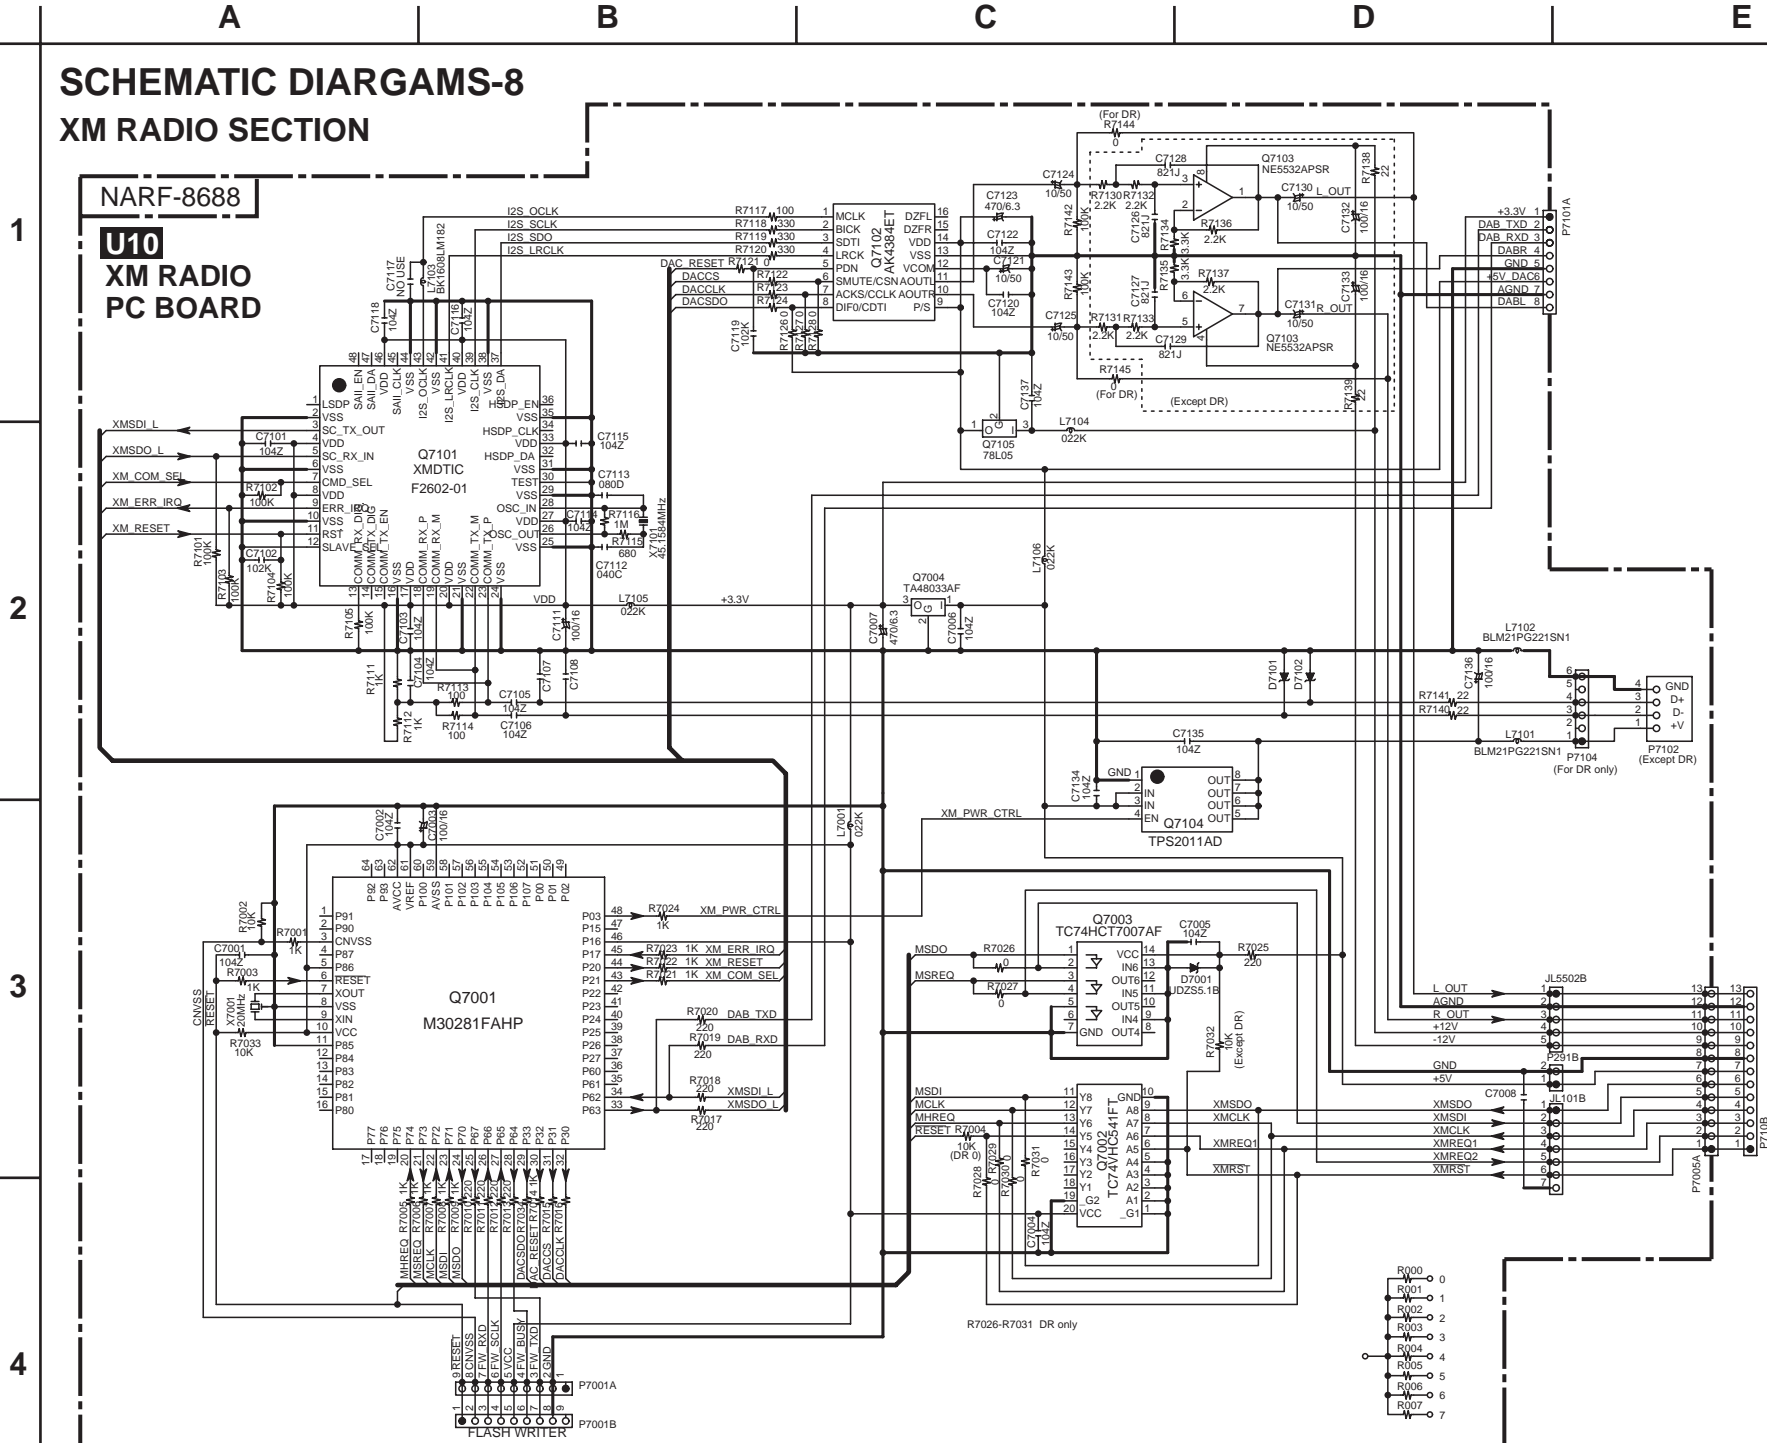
A B C D E

1 2 3 4

SCHEMATIC DIARGAMS-8
XM RADIO SECTION

NARF-8688

U10
XM RADIO
PC BOARD

I2S_OCLK I2S_SCLK I2S_SDO I2S_LRCLK
R7117 100 R7118 330 R7119 330 R7120 330
DAC_RESET R7121 0
DACCS R7122
DACCLK R7123
DACSDO R7124

Q7102 AK4384ET
MCLK BICK SDTI LRCK PDN SMUTE/CSN ACKS/CCLK DIF0/CDTI
DZFL DZFR VDD VSS VCOM AOUTL AOUTR P/S

C7117 NO USE
L7103 BK1608LM182
C7118 104Z
C7116 104Z
C7119 102K

(For DR) R7144 0
C7124 10/50
C7123 470/6.3
C7122 104Z
C7121 10/50
C7120 104Z
C7125 10/50
C7128 821J
R7130 2.2K R7132 2.2K
R7142 100K
R7143 100K
C7126 821J
R7134 3.3K
R7135 3.3K
C7127 821J
R7136 2.2K
R7137 2.2K
R7131 2.2K R7133 2.2K
C7129 821J
Q7103 NE5532APSR
C7130 10/50 L_OUT
C7131 10/50 R_OUT
C7132 100/16
C7133 100/16
R7138 22
R7139 22
R7145 0 (For DR)
(Except DR)

+3.3V DAB_TXD DAB_RXD DABR GND +5V_DAC AGND DABL
P7101A

Q7101 XMDTIC F2602-01
LSDP VSS SC_TX_OUT VDD SC_RX_IN VSS CMD_SEL VDD ERR_IRQ VSS RST SLAVE
SAI_EN SAI_DA VDD SAI_CLK VSS I2S_OCLK VSS I2S_LRCLK VDD I2S_CLK VSS I2S_DA
HSDP_EN VSS HSDP_CLK VDD HSDP_DA VSS TEST VSS OSC_IN VDD OSC_OUT VSS
COMM_RX_DA COMM_TX_DA COMM_TX_EN VSS VDD COMM_RX_P COMM_RX_M VDD VSS COMM_TX_M COMM_TX_P VSS

XMSDI_L XMSDO_L XM_COM_SEL XM_ERR_IRQ XM_RESET
C7101 104Z
R7102 100K
R7101 100K
C7102 102K
R7103 100K
R7104 100K
R7105 100K
C7103 104Z
C7104 104Z
R7111 1K
R7112 1K
R7113 100
R7114 100
C7105 104Z
C7106 104Z
C7107
C7108
C7111 100/16
C7115 104Z
C7113 080D
C7114 104Z
R7116 1M
R7115 680
C7112 040C
X7101 45.1584MHz
VDD
L7105 022K
+3.3V

Q7105 78L05
C7137 104Z
L7104 022K
L7106 022K
Q7004 TA48033AF
C7007 470/6.3
C7006 104Z

L7102 BLM21PG221SN1
C7136 100/16
D7101 D7102
R7141 22
R7140 22
L7101 BLM21PG221SN1
P7104 (For DR only)
GND D+ D- +V
P7102 (Except DR)

C7135 104Z
C7134 104Z
GND IN IN EN OUT OUT OUT OUT
Q7104 TPS2011AD

XM_PWR_CTRL
L7001 022K
C7002 104Z
C7003 100/16

Q7001 M30281FAHP
P92 P93 AVCC VREF P100 AVSS P101 P102 P103 P104 P105 P106 P107 P00 P01 P02
P91 P90 CNVSS P87 P86 RESET XOUT VSS XIN VCC P85 P84 P83 P82 P81 P80
P03 P15 P16 P17 P20 P21 P22 P23 P24 P25 P26 P27 P60 P61 P62 P63
P77 P76 P75 P74 P73 P72 P71 P70 P67 P66 P65 P64 P33 P32 P31 P30

R7024 1K XM_PWR_CTRL
R7023 1K XM_ERR_IRQ
R7022 1K XM_RESET
R7021 1K XM_COM_SEL
R7020 220 DAB_TXD
R7019 220 DAB_RXD
R7018 220 XMSDI_L
R7017 220 XMSDO_L

R7002 10K
R7001 1K
C7001 104Z
R7003 1K
X7001 20MHz
R7033 10K
CNVSS RESET

R7005 1K R7006 R7007 R7008 R7009 R7010 R7011 R7012 R7013 R7034 R7014 R7015 R7016
MHREQ MSREQ MCLK MSDI MSDO DACSDO DAC_RESET DACCS DACCLK

Q7003 TC74HCT7007AF
VCC IN6 OUT6 IN5 OUT5 IN4 GND OUT4
C7005 104Z
D7001 UDZS5.1B
R7025 220
MSDO MSREQ
R7026 0
R7027 0
R7032 10K (Except DR)

MSDI MCLK MHREQ RESET R7004 10K (DR 0)
Q7002 TC74VHC541FT
Y8 Y7 Y6 Y5 Y4 Y3 Y2 Y1 G2 VCC GND A8 A7 A6 A5 A4 A3 A2 A1 G1
R7028 R7029 R7030 0 R7031 0
C7004 104Z
XMSDO XMCLK XMREQ1 XMRST

L_OUT AGND R_OUT +12V -12V
JL5502B
GND +5V
P291B
C7008
JL101B
XMSDO XMSDI XMCLK XMREQ1 XMREQ2 XMRST
P7005A
P7105

R7026-R7031 DR only

R000 R001 R002 R003 R004 R005 R006 R007
0 1 2 3 4 5 6 7

9 RESET 8 CNVSS 7 FW_RXD 6 FW_SCLK 5 VCC 4 FW_BUSY 3 FW_TXD 2 GND 1
P7001A
P7001B
FLASH WRITER